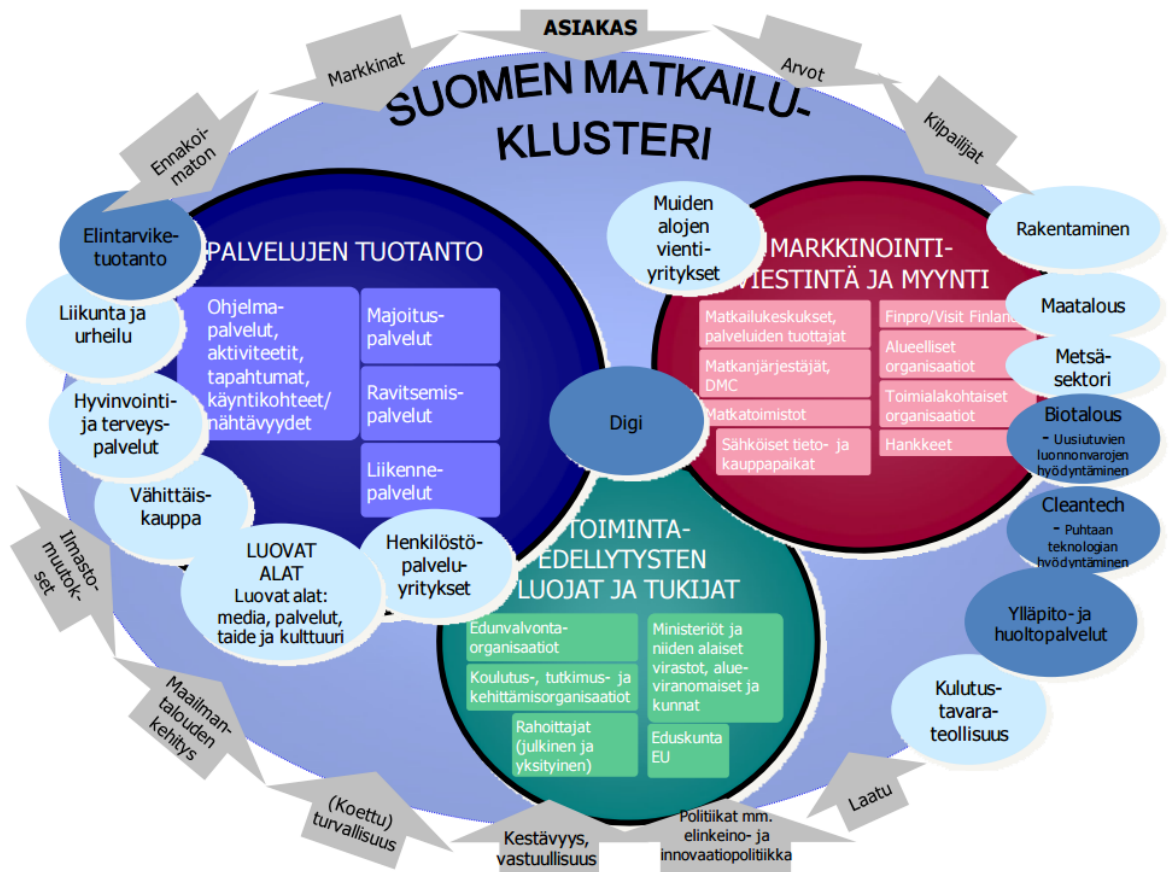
ASIAKAS

Markkinat

Arvot

Kilpailijat

Ennakoi-maton

SUOMEN MATKAILU-KLUSTERI

Elintarvike-tuotanto

PALVELUJEN TUOTANTO

Ohjelma-palvelut, aktiviteetit, tapahtumat, käyntikohteet/ nähtävyydet

Majoitus-palvelut

Ravitsemis-palvelut

Liikenne-palvelut

Liikunta ja urheilu

Hyvinvointi- ja terveys-palvelut

Vähittäis-kauppa

LUOVAT ALAT
Luovat alat: media, palvelut, taide ja kulttuuri

Henkilöstö-palvelu-yritykset

Muiden alojen vienti-yritykset

MARKKINOINTI-VIESTINTÄ JA MYYNTI

Matkailukeskukset, palveluiden tuottajat

Matkanjärjestäjät, DMC

Matkatoimistot

Sähköiset tieto- ja kauppapaikat

Finpro/Visit Finland

Alueelliset organisaatiot

Toimialakohtaiset organisaatiot

Hankkeet

Digi

Rakentaminen

Maatalous

Metsä-sektori

Biotalous - Uusiutuvien luonnonvarojen hyödyntäminen

Cleantech - Puhtaan teknologian hyödyntäminen

Ylläpito- ja huoltopalvelut

Kulutus-tavara-teollisuus

TOIMINTA-EDELLYTYSTEN LUOJAT JA TUKIJAT

Edunvalvonta-organisaatiot

Koulutus-, tutkimus- ja kehittämisorganisaatiot

Rahoittajat (julkinen ja yksityinen)

Ministeriöt ja niiden alaiset virastot, alue-viranomaiset ja kunnat

Eduskunta EU

Ilmasto-muutok-set

Maailman-talouden kehitys

(Koettu) turvallisuus

Kestävyys, vastuullisuus

Politiikat mm. elinkeino- ja innovaatiopolitiikka

Laatu